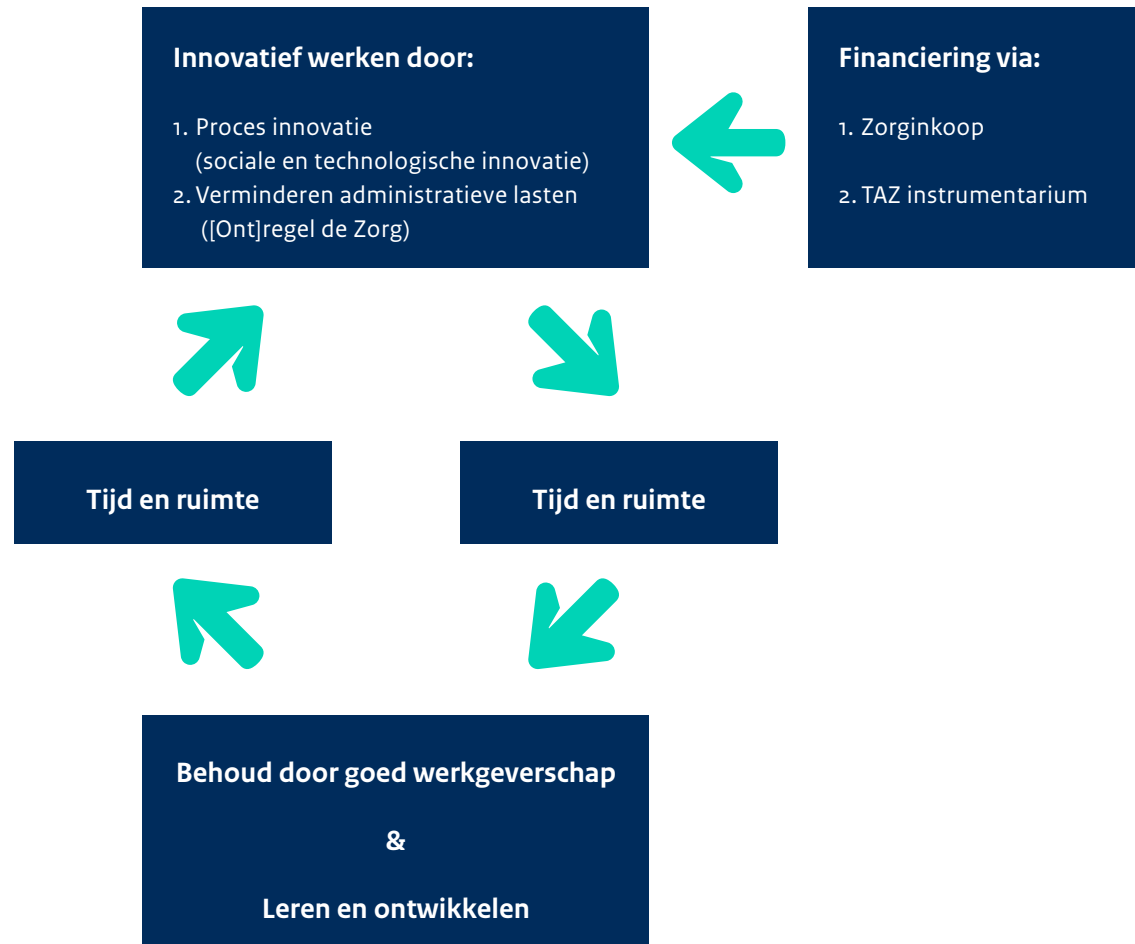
Innovatief werken door:

1. Proces innovatie
(sociale en technologische innovatie)
2. Verminderen administratieve lasten
([Ont]regel de Zorg)

Financiering via:

1. Zorginkoop

2. TAZ instrumentarium

Tijd en ruimte

Tijd en ruimte

Behoud door goed werkgeverschap

&

Leren en ontwikkelen